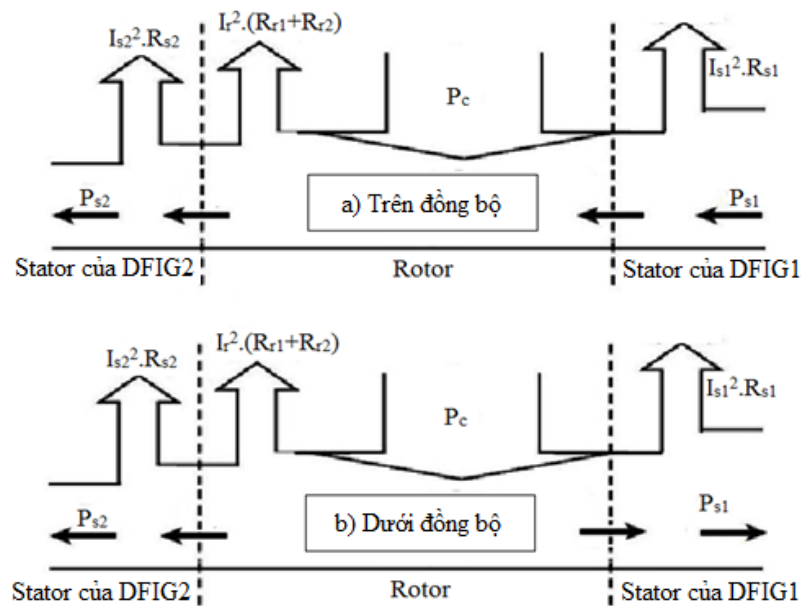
$I_{s2}^2.R_{s2}$

$I_r^2.(R_{r1}+R_{r2})$

$P_c$

$I_{s1}^2.R_{s1}$

$P_{s2}$

a) Trên đồng bộ

$P_{s1}$

Stator của DFIG2

Rotor

Stator của DFIG1

$I_{s2}^2.R_{s2}$

$I_r^2.(R_{r1}+R_{r2})$

$P_c$

$I_{s1}^2.R_{s1}$

$P_{s2}$

b) Dưới đồng bộ

$P_{s1}$

Stator của DFIG2

Rotor

Stator của DFIG1